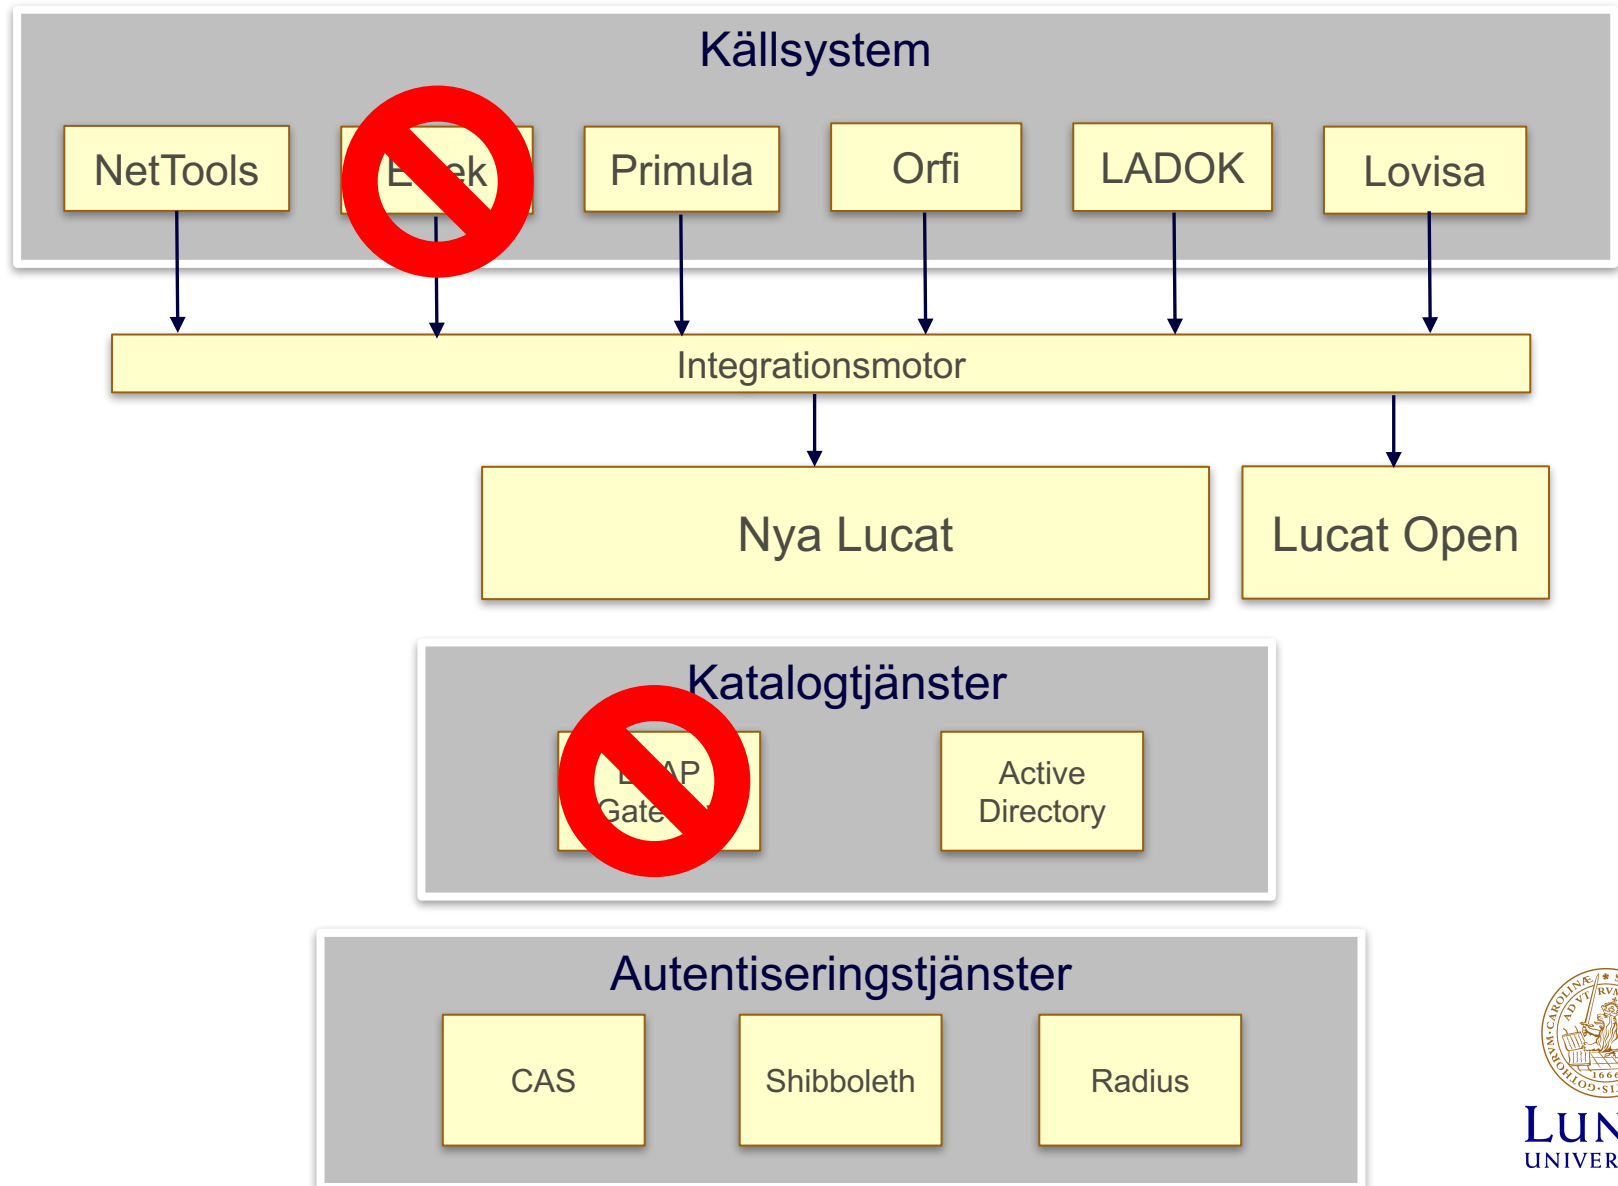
Källsystem

NetTools

E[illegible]ek

Primula

Orfi

LADOK

Lovisa

Integrationsmotor

Nya Lucat

Lucat Open

Katalogtjänster

L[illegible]AP Gate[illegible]

Active Directory

Autentiseringstjänster

CAS

Shibboleth

Radius

LUN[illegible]
UNIVER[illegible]